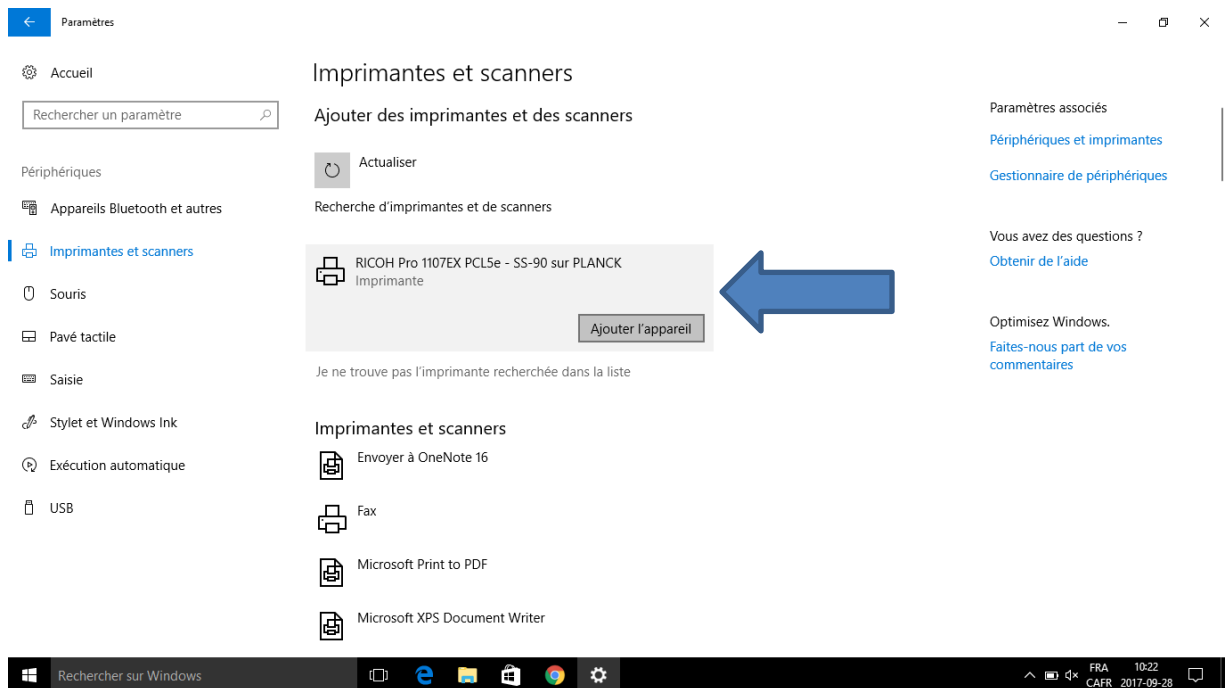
Paramètres

Accueil

Rechercher un paramètre

Périphériques

Appareils Bluetooth et autres

Imprimantes et scanners

Souris

Pavé tactile

Saisie

Stylet et Windows Ink

Exécution automatique

USB

Imprimantes et scanners

Ajouter des imprimantes et des scanners

Actualiser

Recherche d'imprimantes et de scanners

RICOH Pro 1107EX PCL5e - SS-90 sur PLANCK
Imprimante

Ajouter l'appareil

Je ne trouve pas l'imprimante recherchée dans la liste

Imprimantes et scanners

Envoyer à OneNote 16

Fax

Microsoft Print to PDF

Microsoft XPS Document Writer

Paramètres associés

Périphériques et imprimantes

Gestionnaire de périphériques

Vous avez des questions ?

Obtenir de l'aide

Optimisez Windows.

Faites-nous part de vos commentaires

Rechercher sur Windows

FRA CAFR 10:22 2017-09-28